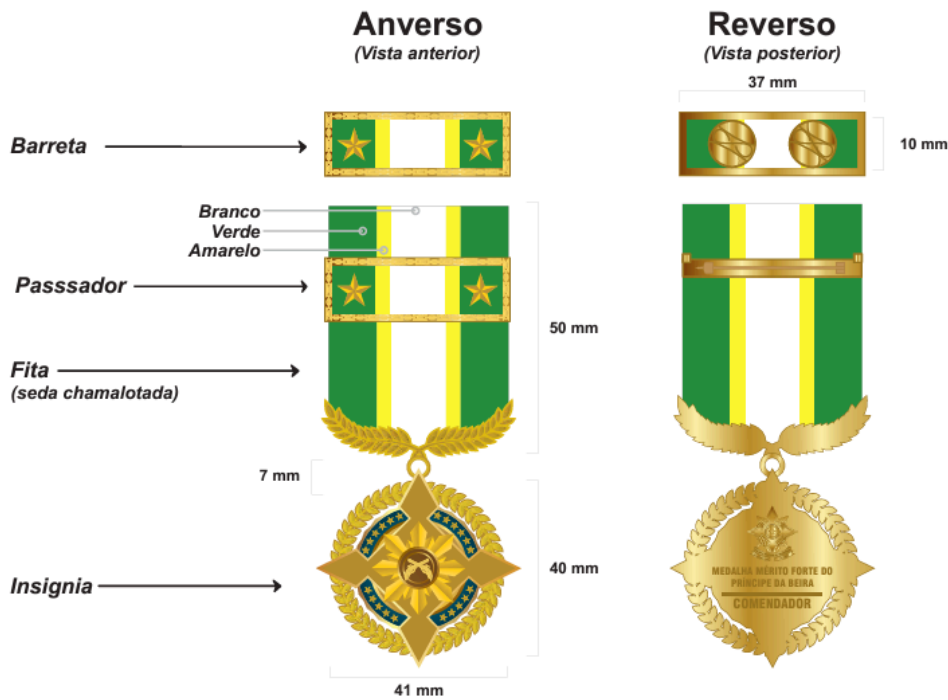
Anverso
(Vista anterior)

Reverso
(Vista posterior)

37 mm

Barreta

10 mm

Branco
Verde
Amarelo

Passsador

50 mm

Fita
(seda chamalotada)

7 mm

40 mm

Insignia

MEDALHA MÉRITO FORTE DO PRÍNCIPE DA BEIRA

COMENDADOR

41 mm